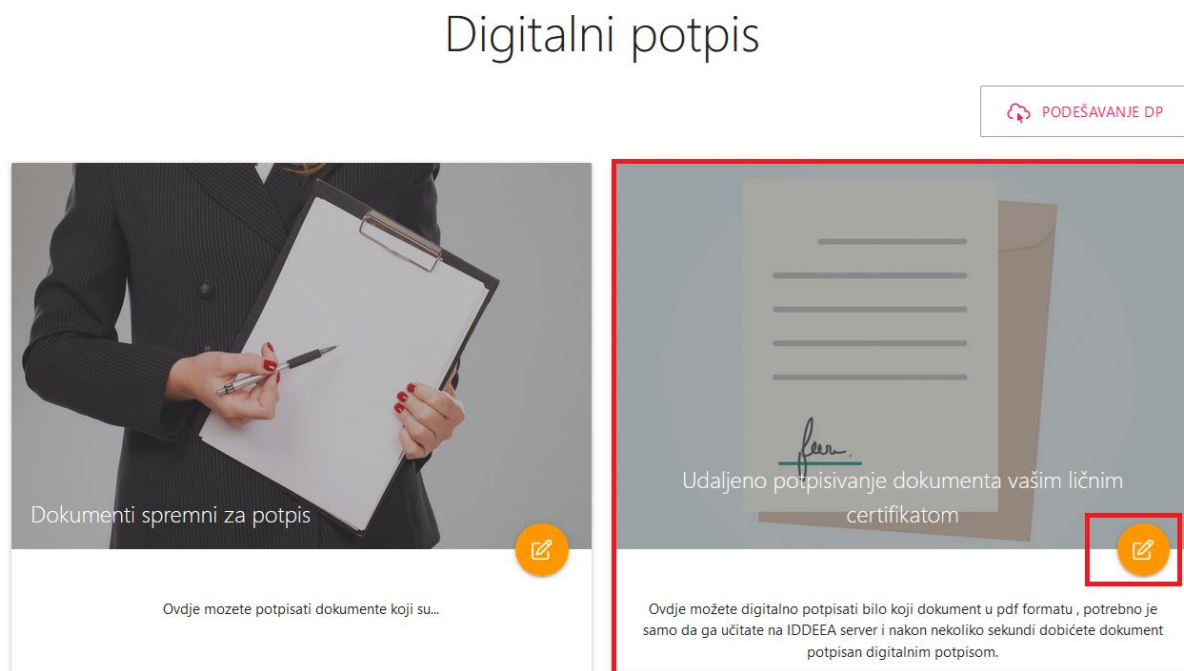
Digitalni potpis

PODEŠAVANJE DP

Dokumenti spremni za potpis

Ovdje mozete potpisati dokumente koji su...

Udaljeno potpisivanje dokumenta vašim ličnim certifikatom

Ovdje možete digitalno potpisati bilo koji dokument u pdf formatu , potrebno je samo da ga učitate na IDDEEA server i nakon nekoliko sekundi dobićete dokument potpisan digitalnim potpisom.